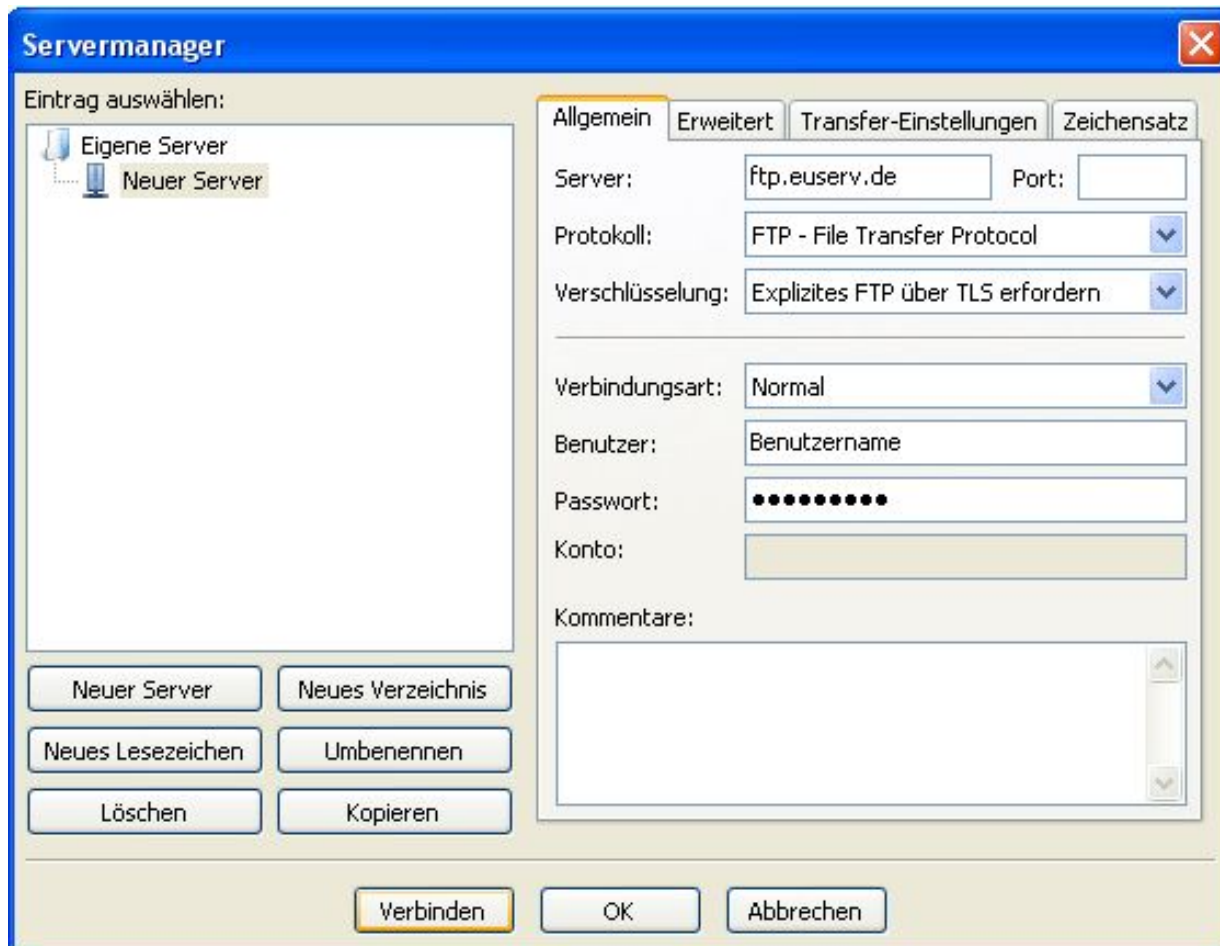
Servermanager

Eintrag auswählen:

Eigene Server
Neuer Server

Neuer Server
Neues Verzeichnis
Neues Lesezeichen
Umbenennen
Löschen
Kopieren

Allgemein | Erweitert | Transfer-Einstellungen | Zeichensatz

Server: ftp.euserv.de Port:

Protokoll: FTP - File Transfer Protocol

Verschlüsselung: Explizites FTP über TLS erfordern

Verbindungsart: Normal

Benutzer: Benutzername

Passwort: •••••••••

Konto:

Kommentare:

Verbinden
OK
Abbrechen